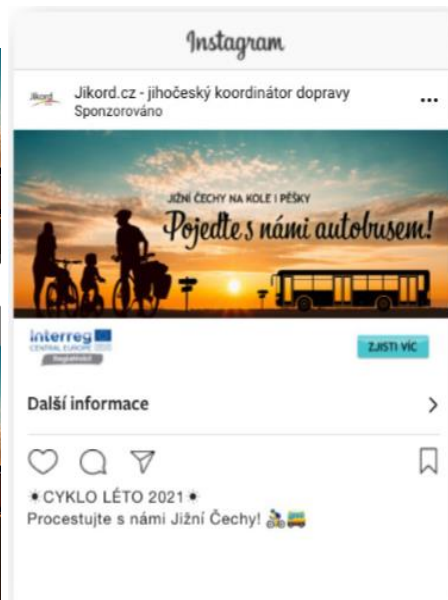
Instagram

Jikord

Jikord.cz - jihočeský koordinátor dopravy
Sponzorováno

...

JIŽNÍ ČECHY NA KOLE I PĚŠKY
Pojeďte s námi autobusem!

Interreg
CENTRAL EUROPE
RegioMobil

ZJISTI VÍC

Další informace

⁕CYKLO LÉTO 2021⁕
Procestujte s námi Jižní Čechy! 🚴🚌